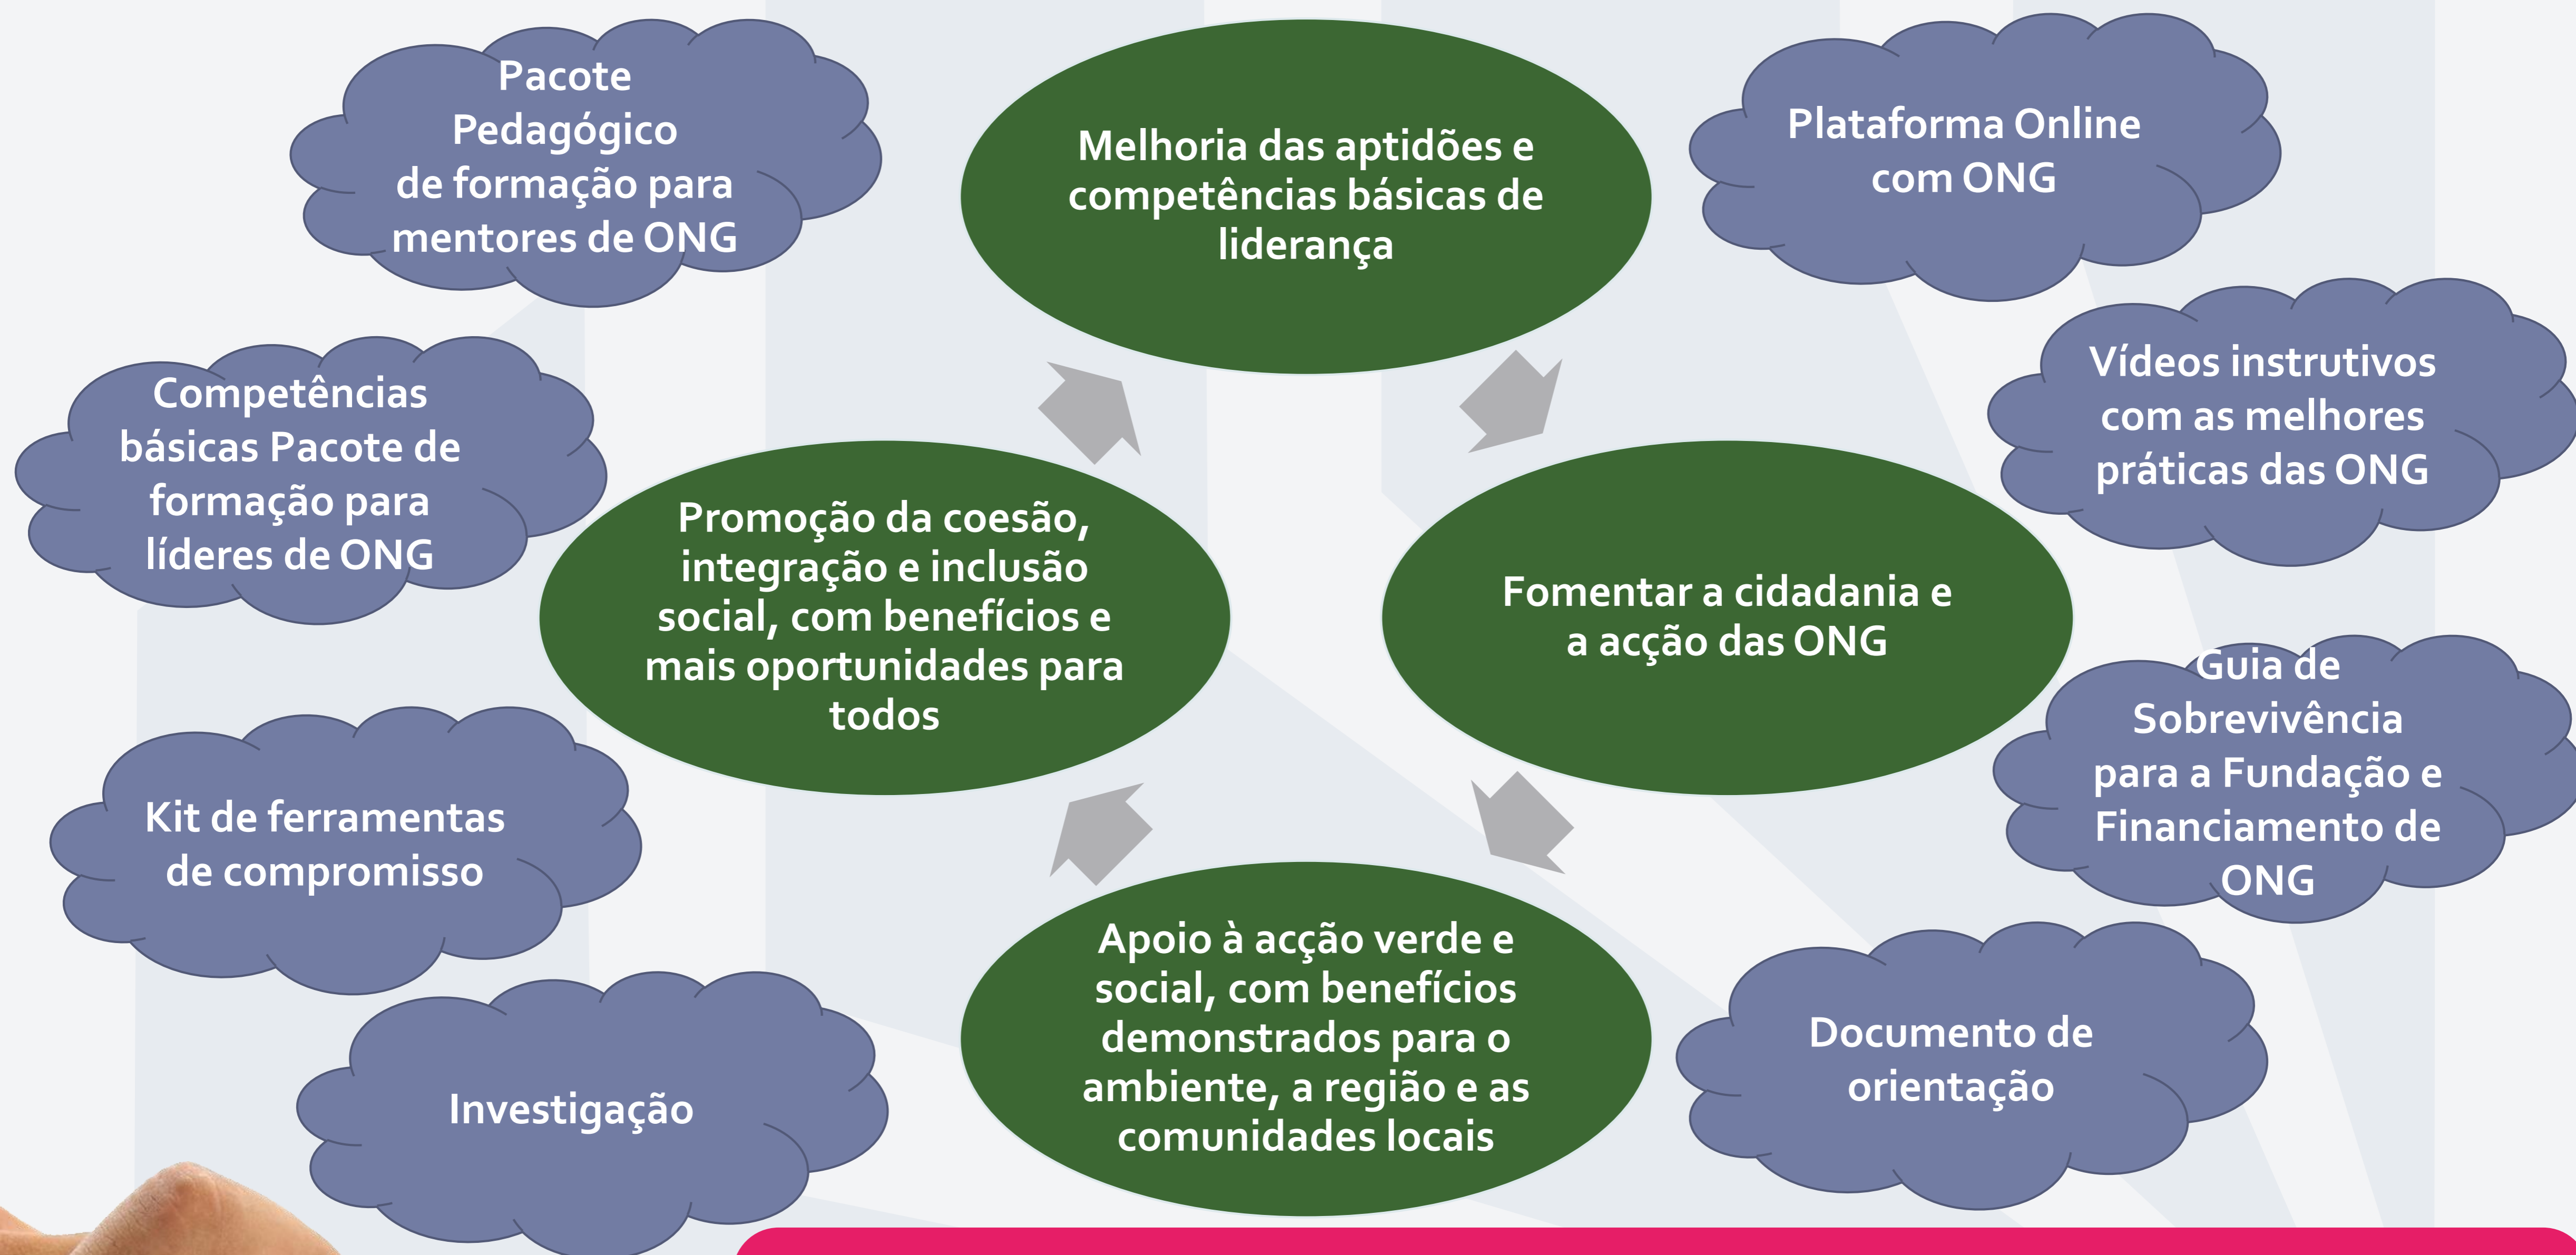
Pacote Pedagógico de formação para mentores de ONG

Melhoria das aptidões e competências básicas de liderança

Plataforma Online com ONG

Competências básicas Pacote de formação para líderes de ONG

Vídeos instrutivos com as melhores práticas das ONG

Promoção da coesão, integração e inclusão social, com benefícios e mais oportunidades para todos

Fomentar a cidadania e a acção das ONG

Guia de Sobrevivência para a Fundação e Financiamento de ONG

Kit de ferramentas de compromisso

Apoio à acção verde e social, com benefícios demonstrados para o ambiente, a região e as comunidades locais

Documento de orientação

Investigação